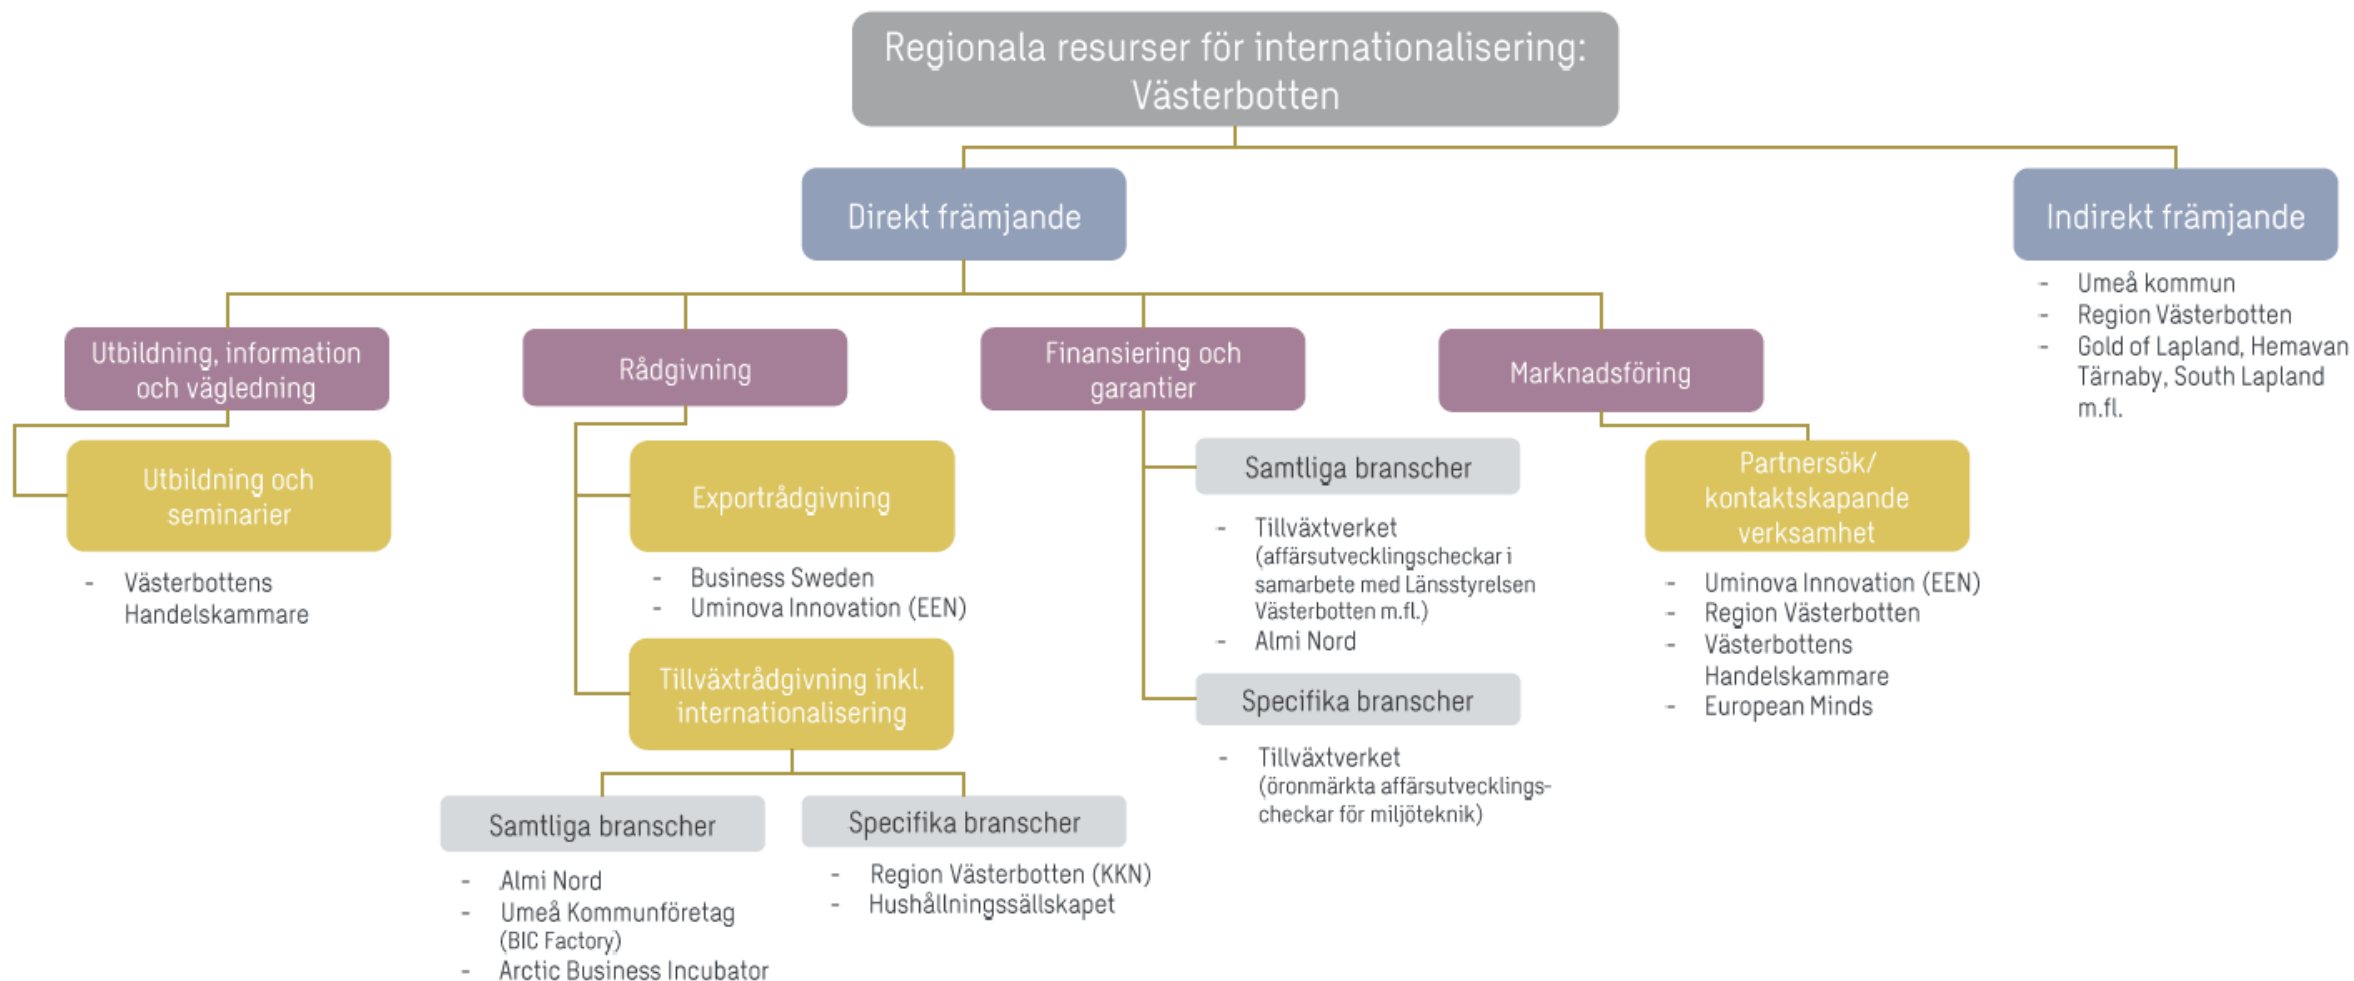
Regionala resurser för internationalisering: Västerbotten

Direkt främjande

Indirekt främjande

- Umeå kommun
- Region Västerbotten
- Gold of Lapland, Hemavan Tärnaby, South Lapland m.fl.

Utbildning, information och vägledning

Utbildning och seminarier

- Västerbottens Handelskammare

Rådgivning

Exportrådgivning

- Business Sweden
- Uminova Innovation (EEN)

Tillväxtrådgivning inkl. internationalisering

Samtliga branscher

- Almi Nord
- Umeå Kommunföretag (BIC Factory)
- Arctic Business Incubator

Specifika branscher

- Region Västerbotten (KKN)
- Hushållningssällskapet

Finansiering och garantier

Samtliga branscher

- Tillväxtverket (affärsutvecklingscheckar i samarbete med Länsstyrelsen Västerbotten m.fl.)
- Almi Nord

Specifika branscher

- Tillväxtverket (öronmärkta affärsutvecklings-checkar för miljöteknik)

Marknadsföring

Partnersök/ kontaktskapande verksamhet

- Uminova Innovation (EEN)
- Region Västerbotten
- Västerbottens Handelskammare
- European Minds